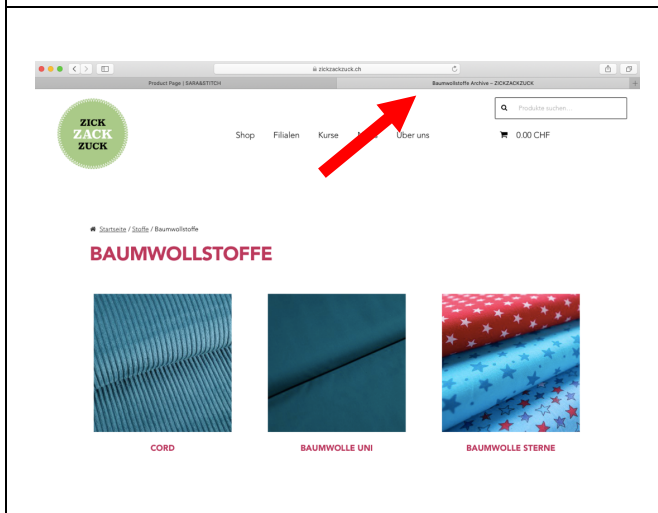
zickzackzuck.ch

Product Page | SARA&STITCH

Baumwollstoffe Archive – ZICKZACKZUCK

ZICK ZACK ZUCK

Shop Filialen Kurse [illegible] Über uns

Produkte suchen...

0.00 CHF

Startseite / Stoffe / Baumwollstoffe

BAUMWOLLSTOFFE

CORD

BAUMWOLLE UNI

BAUMWOLLE STERNE